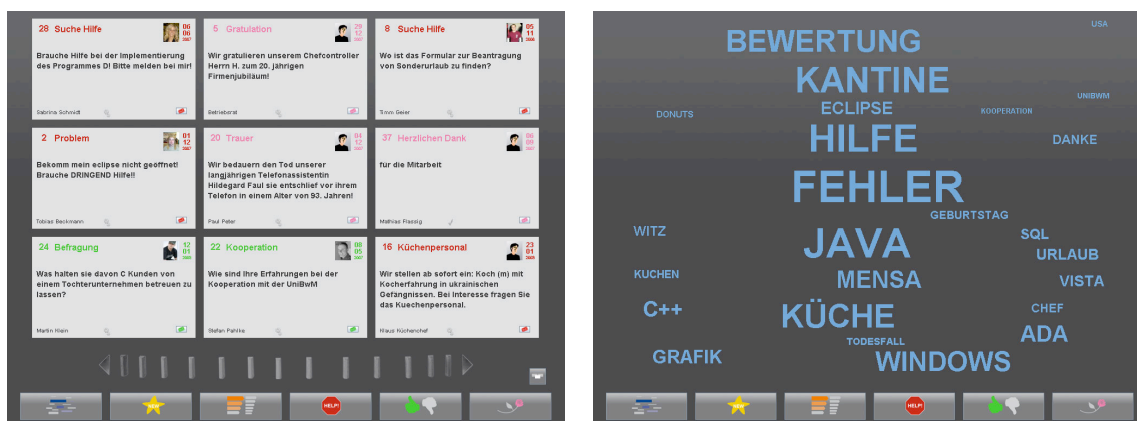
28 Suche Hilfe
06 06 2007
Brauche Hilfe bei der Implementierung des Programmes D! Bitte melden bei mir!
Sabrina Schmidt

5 Gratulation
29 12 2007
Wir gratulieren unserem Chefcontroller Herrn H. zum 20. jährigen Firmenjubiläum!
Betriebsrat

8 Suche Hilfe
05 11 2006
Wo ist das Formular zur Beantragung von Sonderurlaub zu finden?
Timo Geier

2 Problem
01 12 2007
Bekomm mein eclipse nicht geöffnet! Brauche DRINGEND Hilfe!!
Tobias Beckmann

20 Trauer
04 12 2007
Wir bedauern den Tod unserer langjährigen Telefonassistentin Hildegard Faul sie entschlief vor ihrem Telefon in einem Alter von 93. Jahren!
Paul Peter

37 Herzlichen Dank
06 08 2007
für die Mitarbeit
Mathias Flassig

24 Befragung
12 01 2007
Was halten sie davon C Kunden von einem Tochterunternehmen betreuen zu lassen?
Martin Klein

22 Kooperation
08 05 2007
Wie sind Ihre Erfahrungen bei der Kooperation mit der UniBwM
Stefan Pohlke

16 Küchenpersonal
23 01 2008
Wir stellen ab sofort ein: Koch (m) mit Kocherfahrung in ukrainischen Gefängnissen. Bei Interesse fragen Sie das Kuechenpersonal.
Klaus Küchenchef

HELP!

USA
BEWERTUNG
KANTINE
DONUTS
ECLIPSE
KOOPERATION
UNIBWM
HILFE
DANKE
FEHLER
GEBURTSTAG
WITZ
JAVA
SQL
URLAUB
KUCHEN
MENSA
VISTA
C++
CHEF
KÜCHE
ADA
TODESFALL
GRAFIK
WINDOWS

HELP!